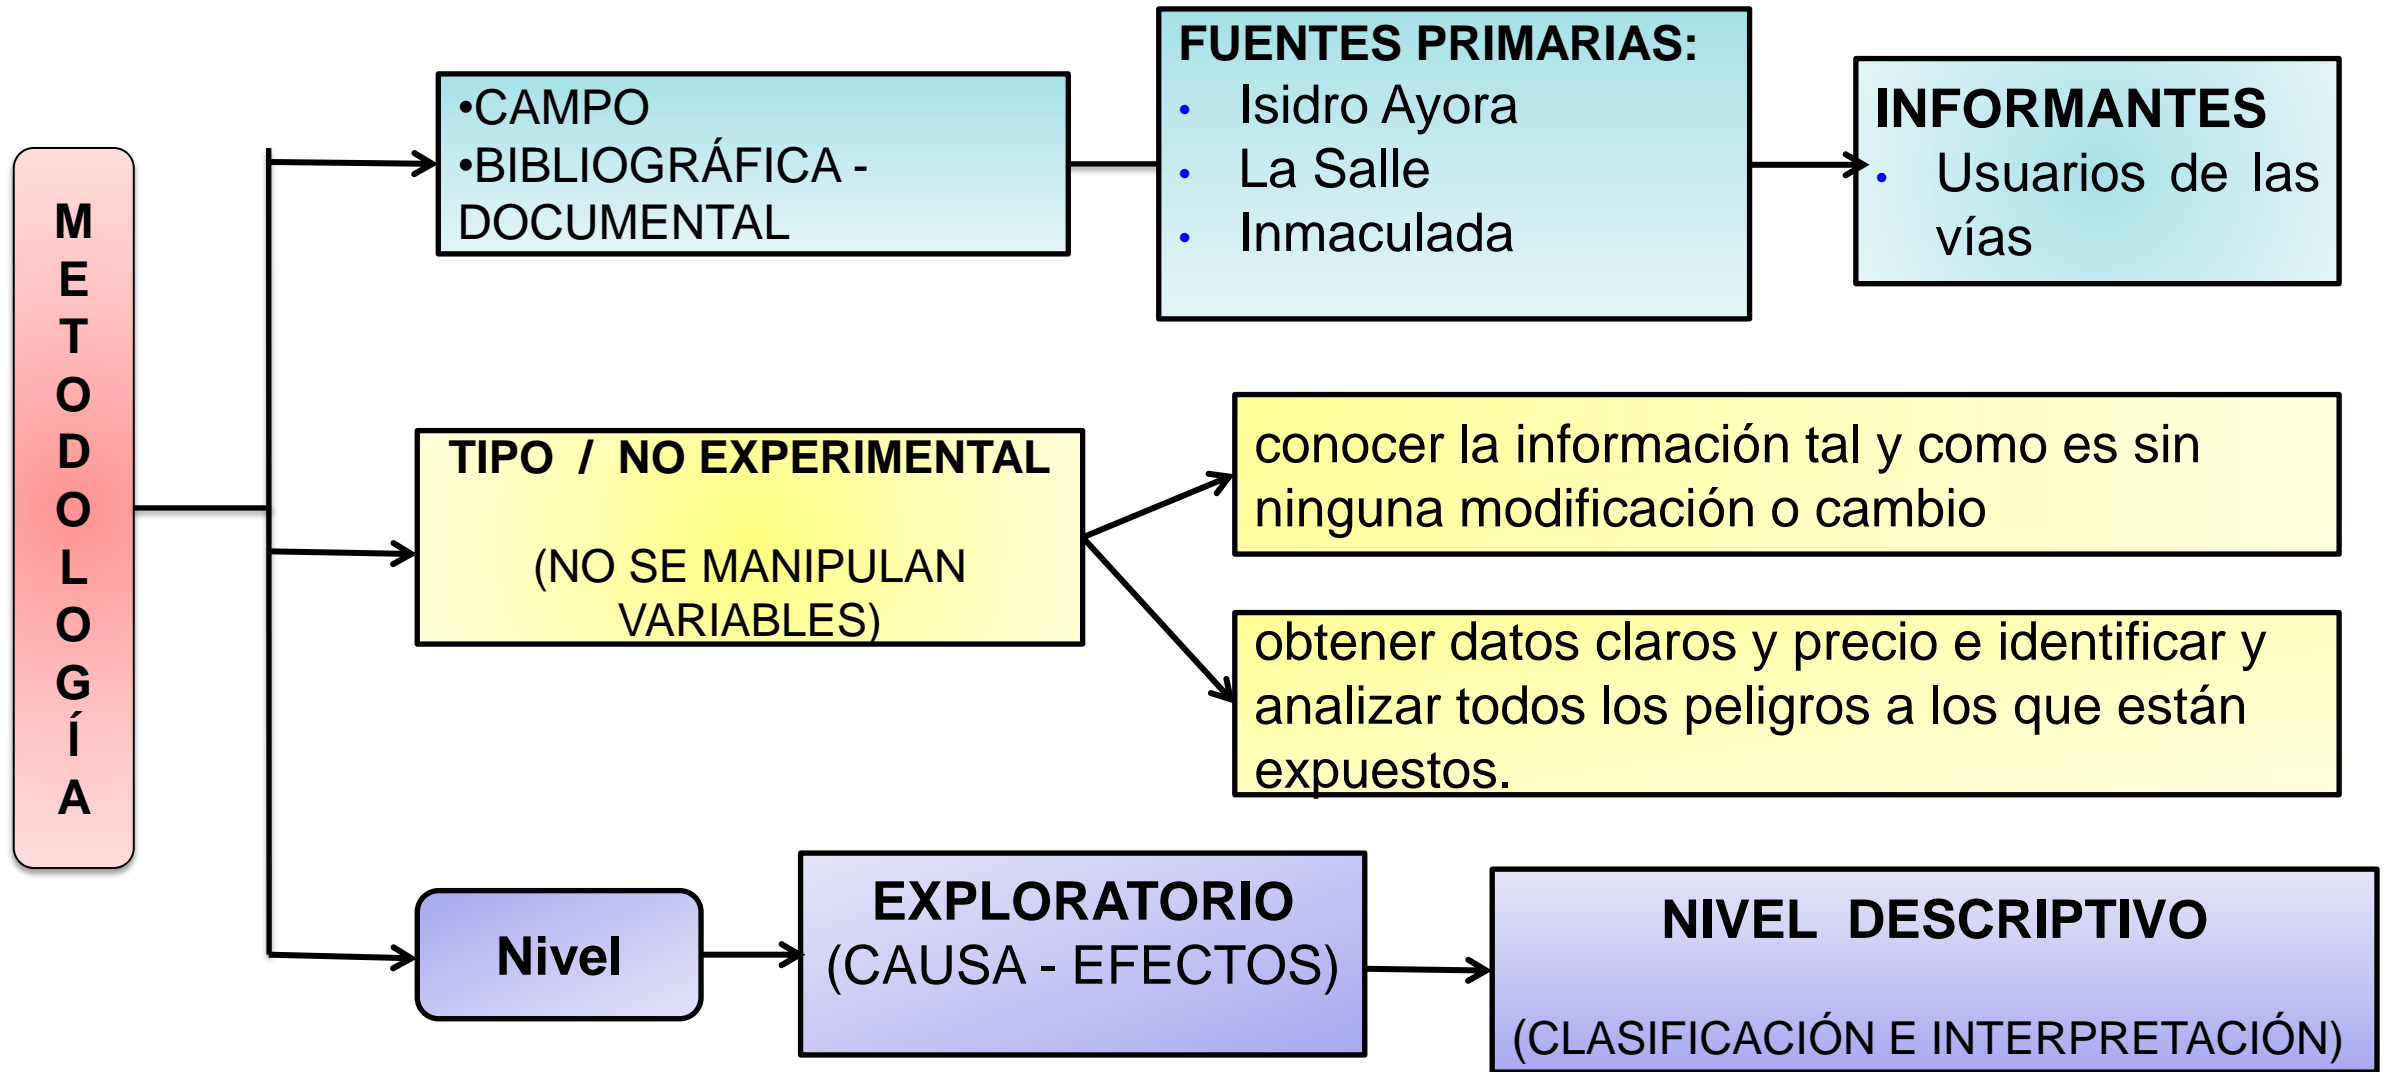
METODOLOGÍA

•CAMPO
•BIBLIOGRÁFICA - DOCUMENTAL

FUENTES PRIMARIAS:
• Isidro Ayora
• La Salle
• Inmaculada

INFORMANTES
• Usuarios de las vías

TIPO / NO EXPERIMENTAL

(NO SE MANIPULAN VARIABLES)

conocer la información tal y como es sin ninguna modificación o cambio

obtener datos claros y precio e identificar y analizar todos los peligros a los que están expuestos.

Nivel

EXPLORATORIO
(CAUSA - EFECTOS)

NIVEL DESCRIPTIVO

(CLASIFICACIÓN E INTERPRETACIÓN)